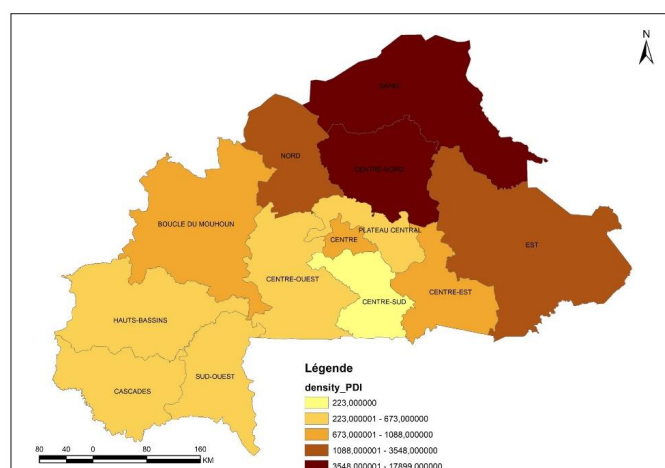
N

SAHEL

NORD

CENTRE-NORD

BOUCLE DU MOUHOUN

PLATEAU CENTRAL

CENTRE

EST

CENTRE-OUEST

CENTRE-SUD

CENTRE-EST

HAUTS-BASSINS

CASCADES

SUD-OUEST

Légende

density_PDI

223,000000

223,000001 - 673,000000

673,000001 - 1088,000000

1088,000001 - 3548,000000

3548,000001 - 17899,000000

80 40 0 80 160 KM